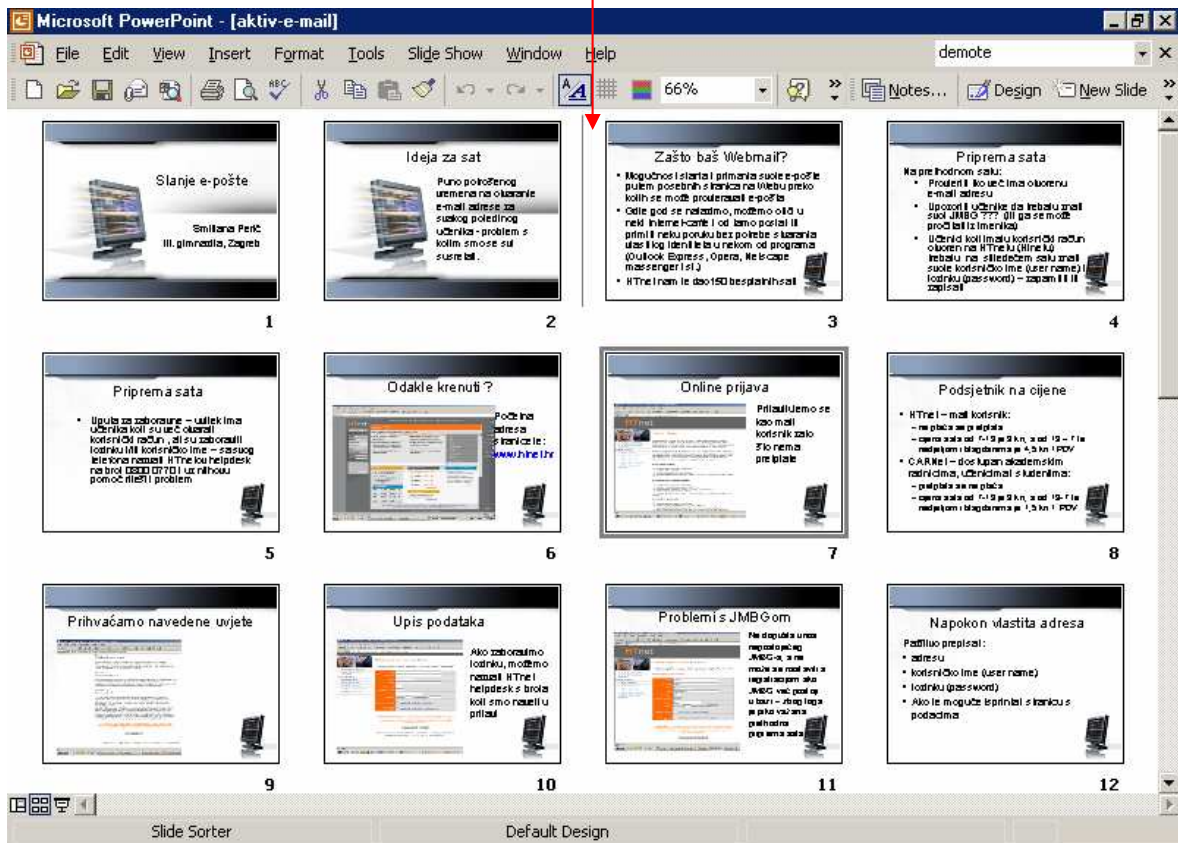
Microsoft PowerPoint - [aktiv-e-mail]

File Edit View Insert Format Tools Slide Show Window Help

demote

66%

Notes... Design New Slide

Slanje e-pošte

Smiljana Perić
III. gimnazija, Zagreb

1

Ideja za sat

Puno potrošenog vremena na otvaranje e-mail adrese za svakog pojedinog učenika - problem s kojim smo se svi susretali.

2

Zašto baš Webmail?

- Mogućnost slanja i primanja svoje e-pošte putem posebnih stranica na Webu preko kojih se može provjeravati e-pošta
- Ode god se nalazimo, možemo otići u neki internet cafe i od tamo poslati ili primiti neku poruku bez potrebe s kurenja ulas i log identiteta u nekom od programa (Outlook Express, Opera, Netscape messenger i sl.)
- HTnet nam je dao150 besplatnih sati

3

Priprema sata

Na prethodnom satu:
- Provjeriti ko učenima otvorenu e-mail adresu
- Upozoriti učenike da trebaju znati svoj JMBG ??? (ili ga se može pročitati iz imenika)
- Učenici koji imaju korisnički račun otvoren na HTnetu (Hinetu) trebaju na sljedećem satu znati svoje korisničko ime (user name) i lozinku (password) – zapamtiti ili zapisati

4

Priprema sata

- Uputa za zaboravne – ukoliko ima učenika koji su već otvarali korisnički račun, ali su zaboravili lozinku i/ili korisničko ime – s svog telefona nazvati HTnet-ov helpdesk na broj 0800 0770 i uz njihovu pomoć riješiti problem

5

Odakle krenuti ?

Početna adresa stranice je: www.hinet.hr

6

Online prijava

Prijavljujemo se kao mali korisnik zato što nema pretplate

7

Podsjetnik na cijene

- HTnet – mali korisnik:
– nema pretplate
– cijena sata od 1-19 je 5 kn, a od 19 – 7 te nedjeljom i blagdanima je 4,5 kn + PDV
- CARNet – dostupan akademskim radnicima, učenicima i studentima:
– pretplata nema
– cijena sata od 1-19 je 5 kn, a od 19 – 7 te nedjeljom i blagdanima je 1,5 kn + PDV

8

Prihvaćamo navedene uvjete

9

Upis podataka

Ako zaboravimo lozinku, možemo nazvati HTnet helpdesk s broja koji smo naveli u prijavi

10

Problem s JMBGom

Ne dopušta unos nepostojećeg JMBG-a, a ne možemo nastaviti s registracijom ako JMBG već postoji u bazi – zbog toga je jako važna prethodna priprema sata

11

Napokon vlastita adresa

Pažljivo prepisati:
- adresu
- korisničko ime (user name)
- lozinku (password)
- Ako je moguće isprintati stranicu s podacima

12

Slide Sorter Default Design